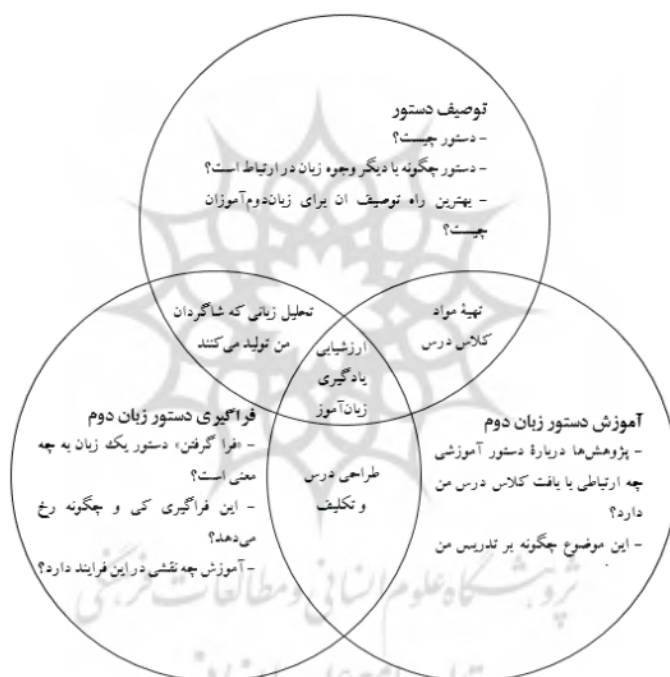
توصیف دستور
- دستور چیست؟
- دستور چگونه با دیگر وجوه زبان در ارتباط است؟
- بهترین راه توصیف آن برای زبان‌دوم‌آموزان چیست؟

تحلیل زبانی که شاگردان من تولید می‌کنند

تهیهٔ مواد کلاس درس

ارزشیابی یادگیری زبان‌آموز

فراگیری دستور زبان دوم
- «فرا گرفتن» دستور یک زبان به چه معنی است؟
- این فراگیری کی و چگونه رخ می‌دهد؟
- آموزش چه نقشی در این فرایند دارد؟

طراحی درس و تکلیف

آموزش دستور زبان دوم
- پژوهش‌ها دربارهٔ دستور آموزشی چه ارتباطی با بافت کلاس درس من دارد؟
- این موضوع چگونه بر تدریس من

پژوهشگاه علوم انسانی و مطالعات فرهنگی